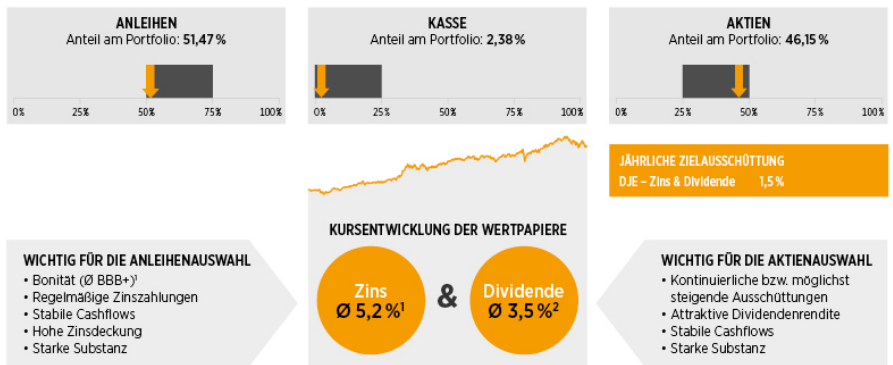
ANLEIHEN
Anteil am Portfolio: 51,47 %

0% 25% 50% 75% 100%

KASSE
Anteil am Portfolio: 2,38 %

0% 25% 50% 75% 100%

AKTIEN
Anteil am Portfolio: 46,15 %

0% 25% 50% 75% 100%

JÄHRLICHE ZIELAUSSCHÜTTUNG
DJE – Zins & Dividende 1,5 %

KURSENTWICKLUNG DER WERTPAPIERE

WICHTIG FÜR DIE ANLEIHENAUSWAHL
• Bonität (Ø BBB+)$^1$
• Regelmäßige Zinszahlungen
• Stabile Cashflows
• Hohe Zinsdeckung
• Starke Substanz

Zins
Ø 5,2 %$^1$

&

Dividende
Ø 3,5 %$^2$

WICHTIG FÜR DIE AKTIENAUSWAHL
• Kontinuierliche bzw. möglichst steigende Ausschüttungen
• Attraktive Dividendenrendite
• Stabile Cashflows
• Starke Substanz